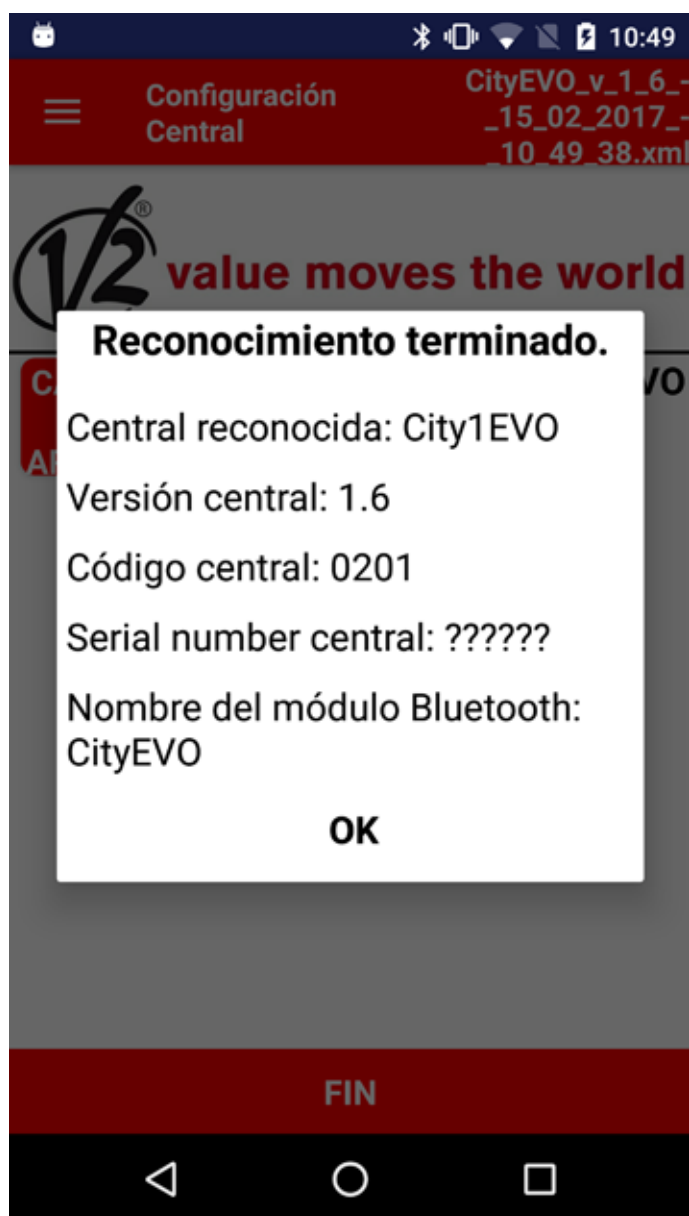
10:49

Configuración Central

CityEVO_v_1_6_-_15_02_2017_-_10_49_38.xml

V2 value moves the world

C

A

VO

Reconocimiento terminado.

Central reconocida: City1EVO

Versión central: 1.6

Código central: 0201

Serial number central: ??????

Nombre del módulo Bluetooth: CityEVO

OK

FIN